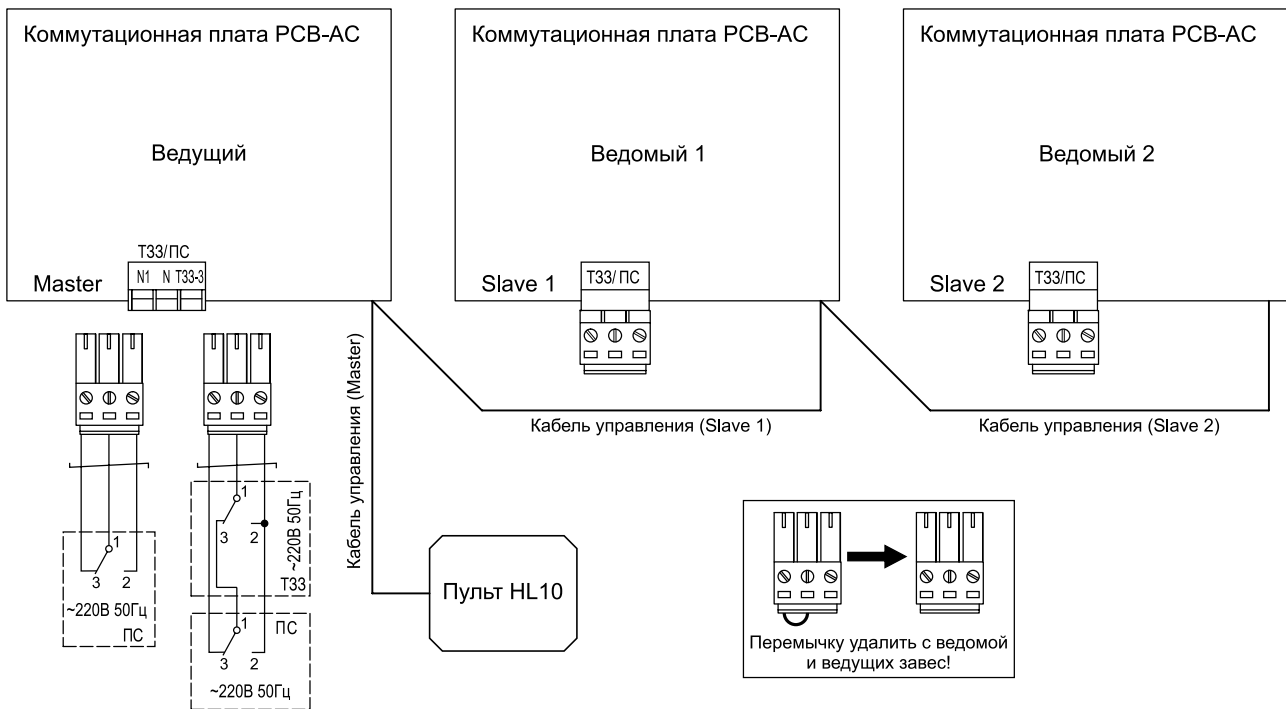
Коммутационная плата PCB-AC

Ведущий

Master

ТЗЗ/ПС

N1 N ТЗЗ-3

Коммутационная плата PCB-AC

Ведомый 1

Slave 1

ТЗЗ/ ПС

Коммутационная плата PCB-AC

Ведомый 2

Slave 2

ТЗЗ/ПС

Кабель управления (Master)

Кабель управления (Slave 1)

Кабель управления (Slave 2)

1
3 2
~220В 50Гц
ПС

1
3 2
~220В 50Гц
ТЗЗ

1
3 2
ПС
~220В 50Гц

Пульт HL10

Перемычку удалить с ведомой и ведущих завес!